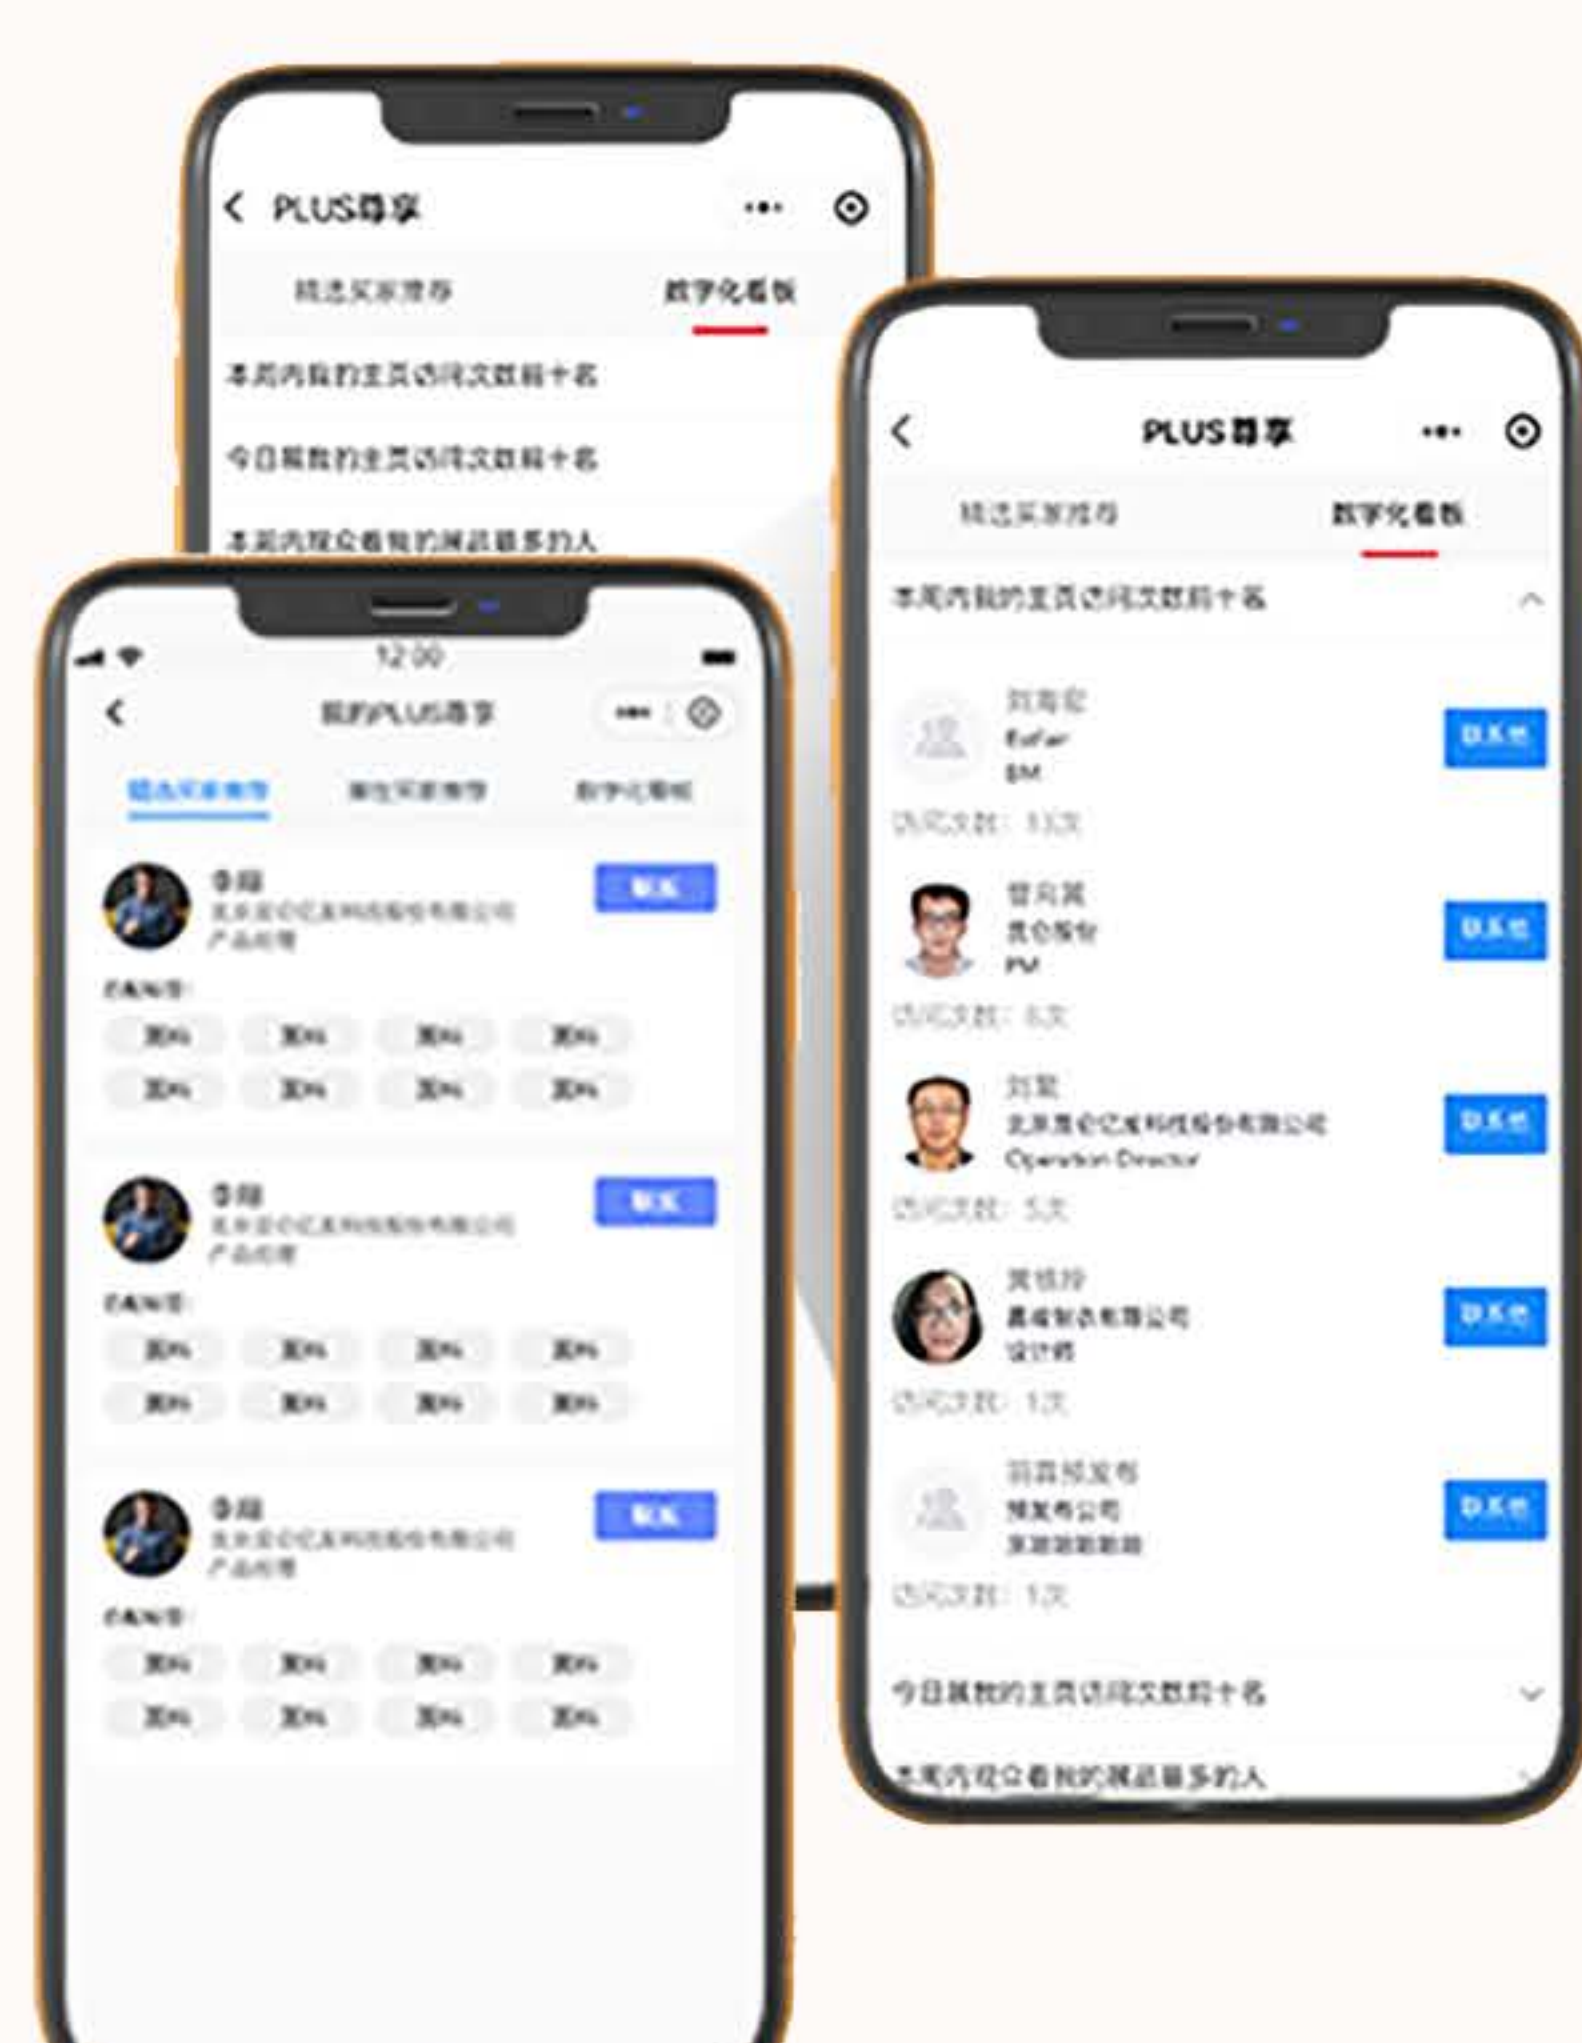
PLUS尊享

精选买家推荐

数字化看板

本周内我的主页访问次数前十名

今日我的主页访问次数前十名

本周内观众看我的展品最多的人

12:00

我的PLUS尊享

精选买家推荐

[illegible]

数字化看板

李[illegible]

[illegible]

产品经理

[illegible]

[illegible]

李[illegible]

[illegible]

产品经理

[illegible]

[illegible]

李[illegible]

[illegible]

产品经理

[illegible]

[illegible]

PLUS尊享

精选买家推荐

数字化看板

本周内我的主页访问次数前十名

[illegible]

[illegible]

BM

访问次数：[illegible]次

联系他

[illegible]

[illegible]

PM

访问次数：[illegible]次

联系他

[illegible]

北京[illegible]

Operation Director

访问次数：5次

联系他

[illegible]

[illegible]公司

设计师

访问次数：1次

联系他

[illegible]

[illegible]公司

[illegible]

访问次数：1次

联系他

今日我的主页访问次数前十名

本周内观众看我的展品最多的人